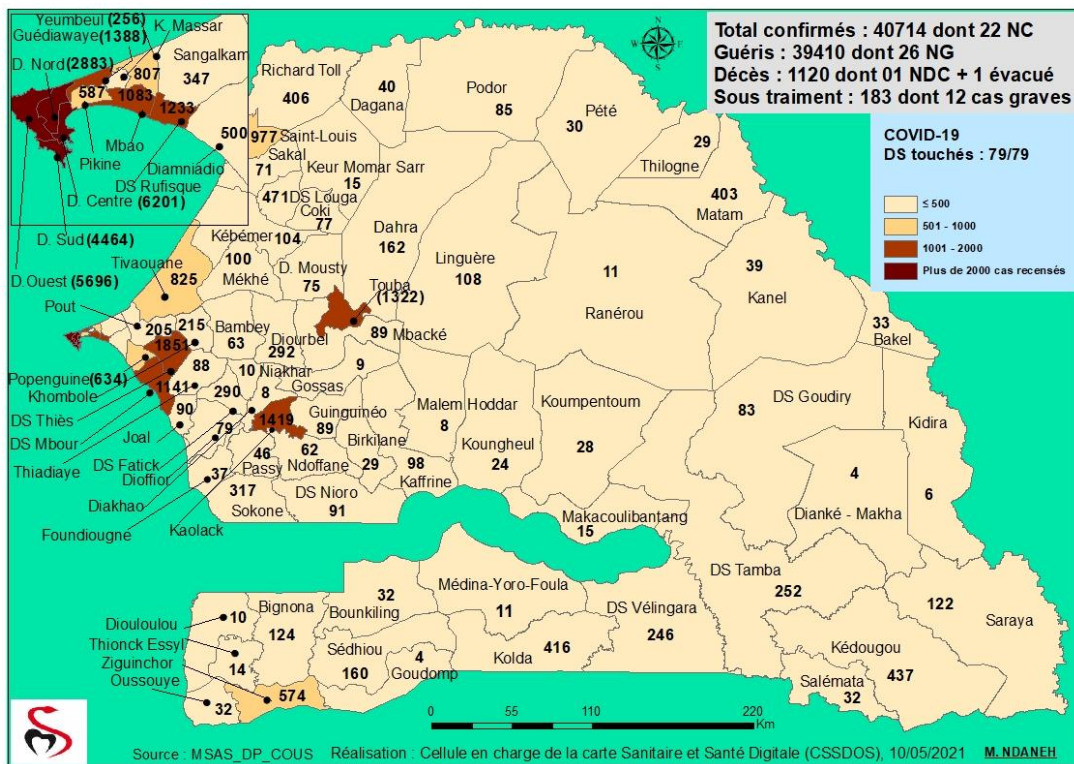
Total confirmés : 40714 dont 22 NC
Guéris : 39410 dont 26 NG
Décès : 1120 dont 01 NDC + 1 évacué
Sous traiment : 183 dont 12 cas graves

COVID-19
DS touchés : 79/79

≤ 500
501 - 1000
1001 - 2000
Plus de 2000 cas recensés

Yeumbeul (256)
Guédiawaye (1388)
K. Massar
Sangalkam
D. Nord (2883)
807
347
587
1083
1233
Mbao
Pikine
500
Diamniadio
DS Rufisque
D. Centre (6201)
D. Sud (4464)
D.Ouest (5696)

Richard Toll
406
40
Dagana
Podor
85
Pété
30
29
Thilogne
977 Saint-Louis
Sakal
71
Keur Momar Sarr
15
471 DS Louga
Coki
77
Dahra
162
Linguère
108
403
Matam
Kébémer 104
100
Mékhé
D. Mousty
75
Tivaouane
825
Touba
(1322)
11
Ranérou
39
Kanel
Pout
205
215
Bambey
63
Diourbel
292
89 Mbacké
33
Bakel
1851
Popenguine (634)
Khombole
88
10 Niakhar
9
DS Thiès
1141
290
8
Gossas
DS Mbour
90
Malem Hoddar
8
Koumpentoum
28
83
DS Goudiry
Kidira
Joal
79
1419
Guinguinéo
89
Birkilane
Koungheul
24
Thiadiaye
DS Fatick
Dioffior
62
Ndoffane
29
98
Kaffrine
4
6
Diakhao
37
46
Passy
317
Sokone
DS Nioro
91
Foundiougne
Kaolack
Makacoulibantang
15
Dianké - Makha
DS Tamba
252
122
Saraya
Dioulouloù
10
Bignona
124
32
Bounkiling
Médina-Yoro-Foula
11
DS Vélingara
246
Thionck Essyl
14
Sédhiou
160
4
Goudomp
Kolda
416
Kédougou
437
Ziguinchor
Oussouye
32
574
Salémata
32

0 55 110 220
Km

Source : MSAS_DP_COUS Réalisation : Cellule en charge de la carte Sanitaire et Santé Digitale (CSSDOS), 10/05/2021 M. NDANEH